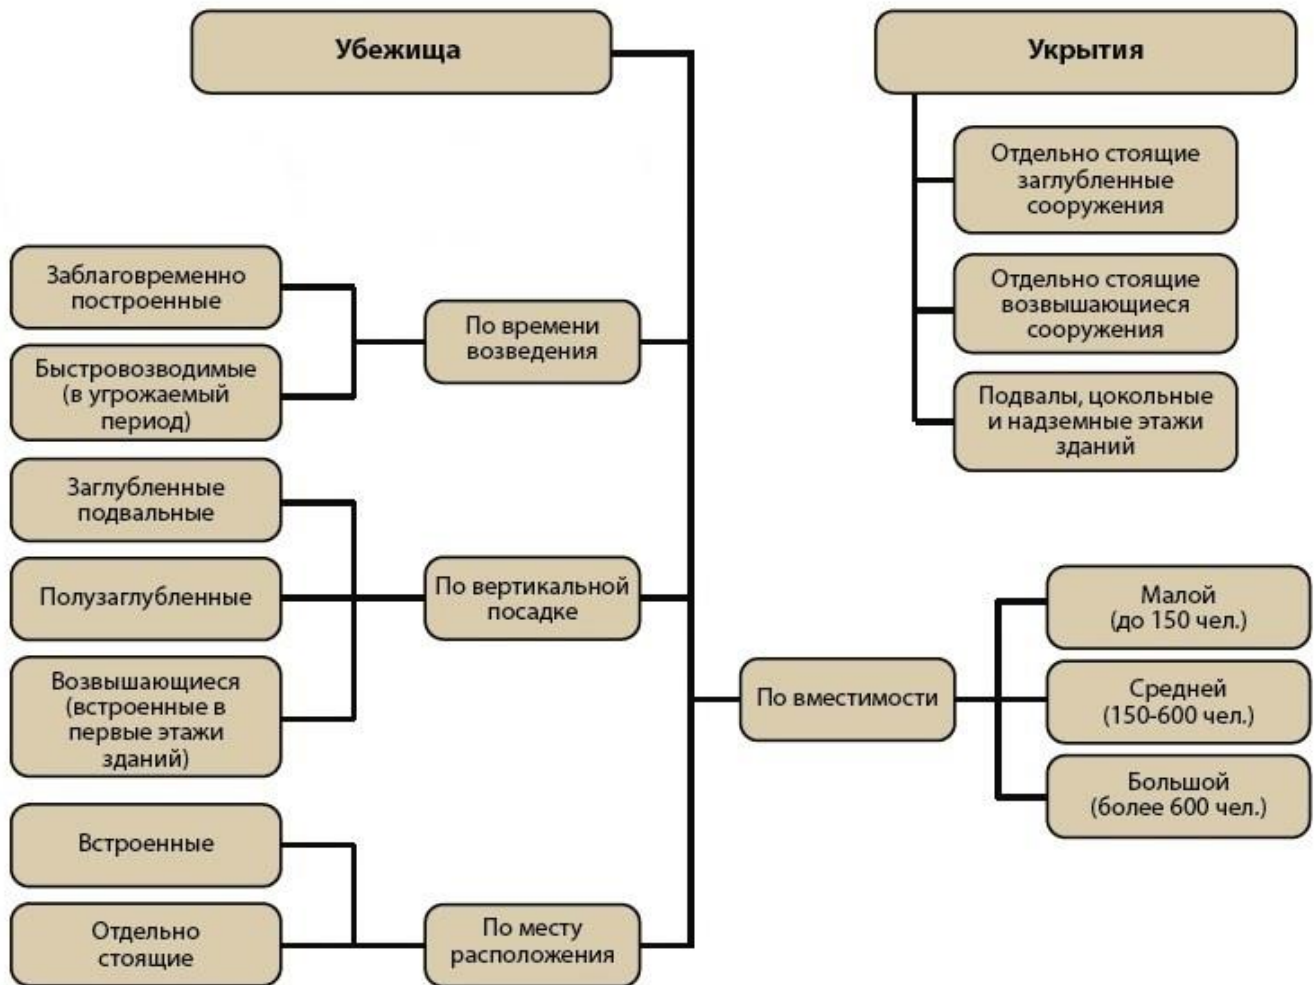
Убежища

Укрытия

Отдельно стоящие заглубленные сооружения

Отдельно стоящие возвышающиеся сооружения

Подвалы, цокольные и надземные этажи зданий

Заблаговременно построенные

Быстровозводимые (в угрожаемый период)

По времени возведения

Заглубленные подвальные

Полузаглубленные

Возвышающиеся (встроенные в первые этажи зданий)

По вертикальной посадке

По вместимости

Малой (до 150 чел.)

Средней (150-600 чел.)

Большой (более 600 чел.)

Встроенные

Отдельно стоящие

По месту расположения